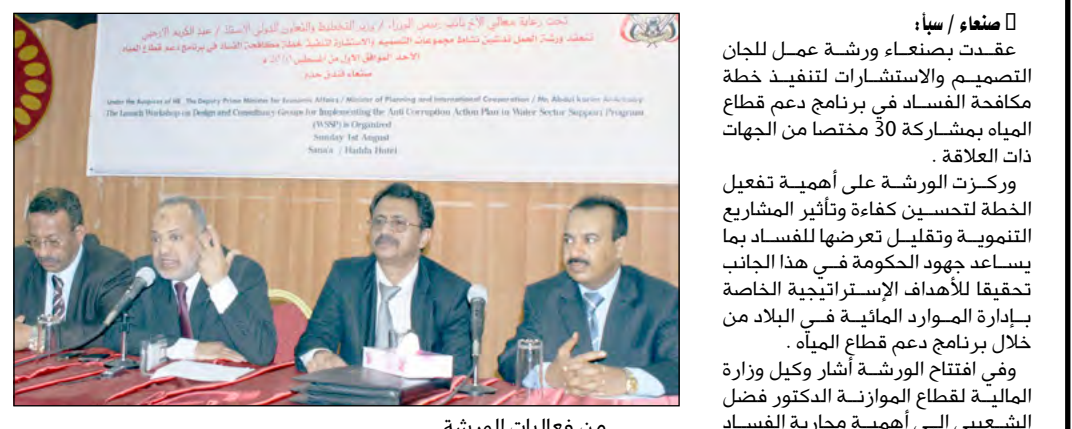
صنعاء / سبأ:

عقدت بصنعاء ورشة عمل للجان التصميم والاستشارات لتنفيذ خطة مكافحة الفساد في برنامج دعم قطاع المياه بمشاركة 30 مختصا من الجهات ذات العلاقة .

وركزت الورشة على أهمية تفعيل الخطة لتحسين كفاءة وتأثير المشاريع التنموية وتقليل تعرضها للفساد بما يساعد جهود الحكومة في هذا الجانب تحقيقا للأهداف الإستراتيجية الخاصة بإدارة الموارد المائية في البلاد من خلال برنامج دعم قطاع المياه .

وفي افتتاح الورشة أشار وكيل وزارة المالية لقطاع الموازنة الدكتور فضل الشعيبي إلى أهمية محاربة الفساد

تحت رعاية معالي الأخ نائب رئيس الوزراء / وزير التخطيط والتعاون الدولي الأستاذ / عبد الكريم الأرحبي

تنعقد ورشة العمل لتدشين نشاط مجموعات التصميم والاستشارة لتنفيذ خطة مكافحة الفساد في برنامج دعم قطاع المياه

الأحد الموافق الأول من أغسطس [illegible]

صنعاء فندق حدة

Under the Auspices of HE. The Deputy Prime Minister for Economic Affairs / Minister of Planning and International Cooperation / Mr. Abdul Karim Al-Arhabi

The Launch Workshop on Design and Consultancy Groups for Implementing the Anti Corruption Action Plan in Water Sector Support Program (WSSP) is Organized

Sunday 1st August

Sana'a / Hadda Hotel

من فعاليات الورشة